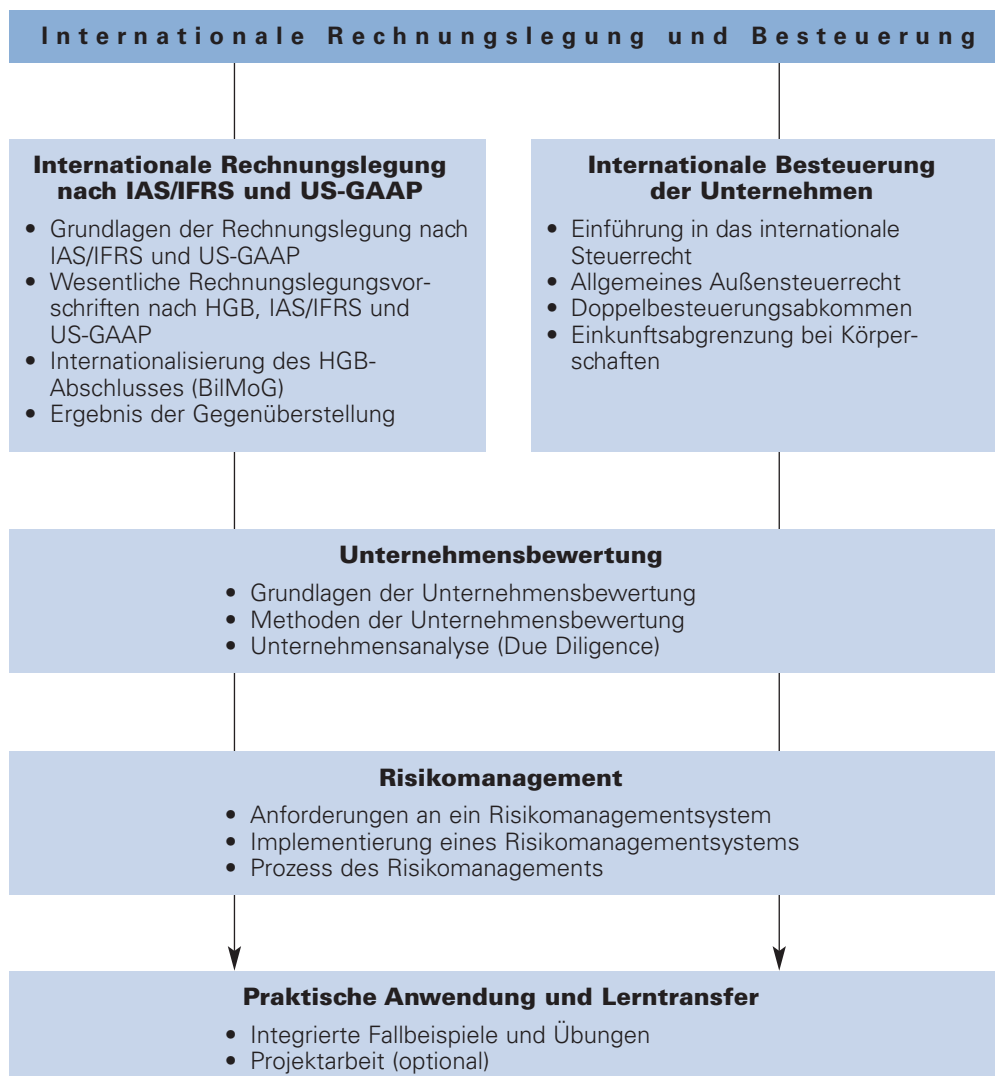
Internationale Rechnungslegung und Besteuerung

Internationale Rechnungslegung nach IAS/IFRS und US-GAAP

- Grundlagen der Rechnungslegung nach IAS/IFRS und US-GAAP
- Wesentliche Rechnungslegungsvorschriften nach HGB, IAS/IFRS und US-GAAP
- Internationalisierung des HGB-Abschlusses (BilMoG)
- Ergebnis der Gegenüberstellung

Internationale Besteuerung der Unternehmen

- Einführung in das internationale Steuerrecht
- Allgemeines Außensteuerrecht
- Doppelbesteuerungsabkommen
- Einkunftsabgrenzung bei Körperschaften

Unternehmensbewertung

- Grundlagen der Unternehmensbewertung
- Methoden der Unternehmensbewertung
- Unternehmensanalyse (Due Diligence)

Risikomanagement

- Anforderungen an ein Risikomanagementsystem
- Implementierung eines Risikomanagementsystems
- Prozess des Risikomanagements

Praktische Anwendung und Lerntransfer

- Integrierte Fallbeispiele und Übungen
- Projektarbeit (optional)